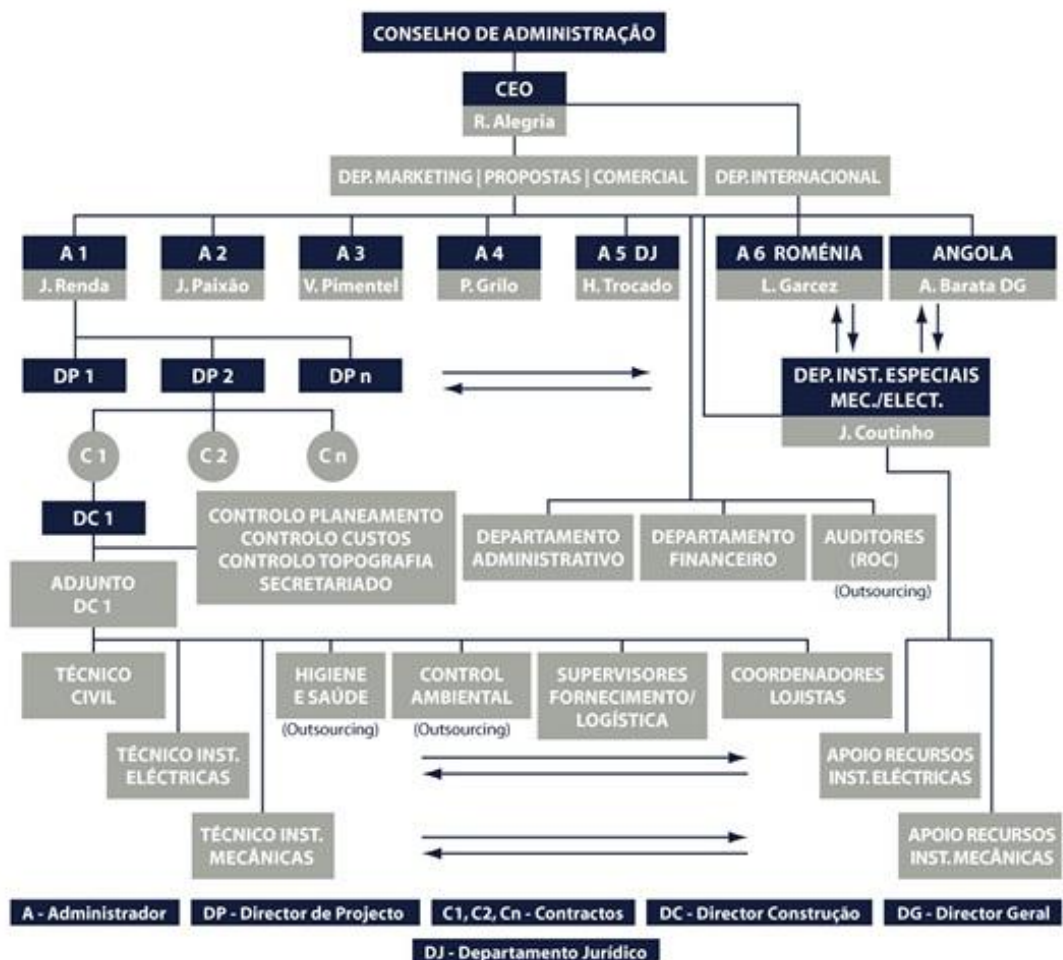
CONSELHO DE ADMINISTRAÇÃO

CEO
R. Alegria

DEP. MARKETING | PROPOSTAS | COMERCIAL

DEP. INTERNACIONAL

A 1
J. Renda

A 2
J. Paixão

A 3
V. Pimentel

A 4
P. Grilo

A 5 DJ
H. Trocado

A 6 ROMÉNIA
L. Garcez

ANGOLA
A. Barata DG

DP 1

DP 2

DP n

DEP. INST. ESPECIAIS MEC./ELECT.
J. Coutinho

C 1

C 2

C n

DC 1

CONTROLO PLANEAMENTO
CONTROLO CUSTOS
CONTROLO TOPOGRAFIA
SECRETARIADO

DEPARTAMENTO ADMINISTRATIVO

DEPARTAMENTO FINANCEIRO

AUDITORES (ROC)
(Outsourcing)

ADJUNTO DC 1

TÉCNICO CIVIL

HIGIENE E SAÚDE
(Outsourcing)

CONTROL AMBIENTAL
(Outsourcing)

SUPERVISORES FORNECIMENTO/ LOGÍSTICA

COORDENADORES LOJISTAS

TÉCNICO INST. ELÉCTRICAS

APOIO RECURSOS INST. ELÉCTRICAS

TÉCNICO INST. MECÂNICAS

APOIO RECURSOS INST. MECÂNICAS

A - Administrador

DP - Director de Projecto

C1, C2, Cn - Contractos

DC - Director Construção

DG - Director Geral

DJ - Departamento Jurídico